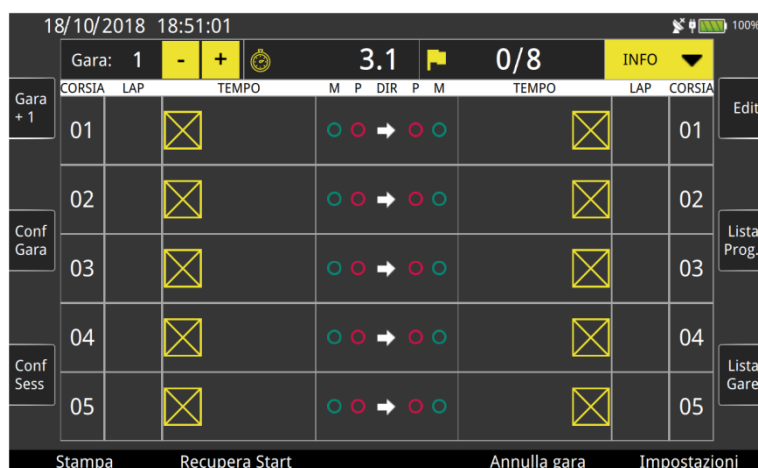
18/10/2018 18:51:01

100%

Gara: 1 - + 3.1 0/8 INFO

Gara + 1

Conf Gara

Conf Sess

| CORSIA | LAP | TEMPO | M P DIR P M | TEMPO | LAP | CORSIA |
|---|---|---|---|---|---|---|
| 01 | | | | | | 01 |
| 02 | | | | | | 02 |
| 03 | | | | | | 03 |
| 04 | | | | | | 04 |
| 05 | | | | | | 05 |

Edit

Lista Prog.

Lista Gare

Stampa Recupera Start Annulla gara Impostazioni